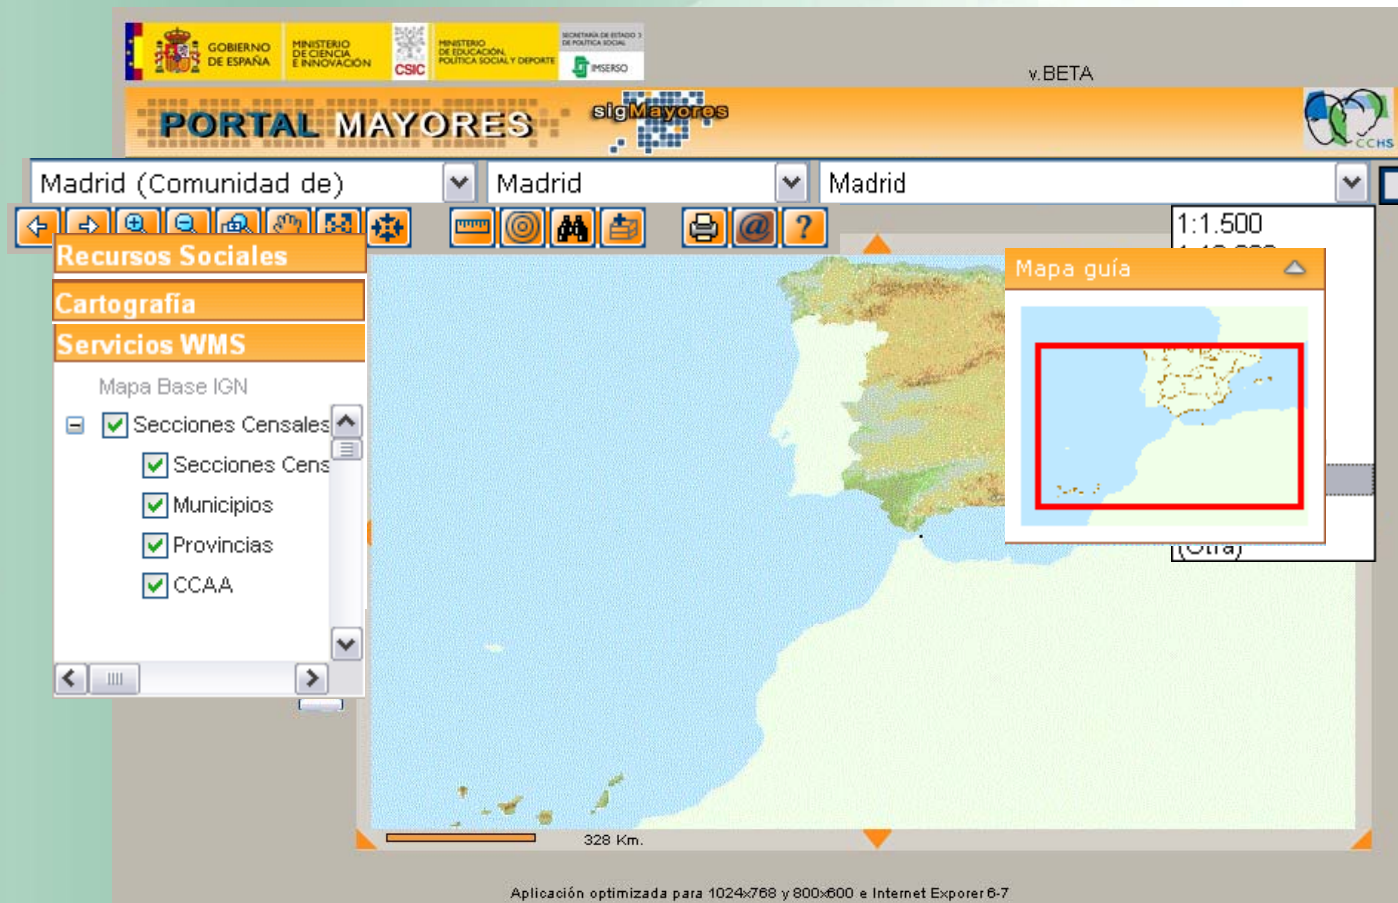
GOBIERNO DE ESPAÑA | MINISTERIO DE CIENCIA E INNOVACIÓN | CSIC | MINISTERIO DE EDUCACIÓN, POLÍTICA SOCIAL Y DEPORTE | SECRETARÍA DE ESTADO DE POLÍTICA SOCIAL | IMSERSO

v.BETA

PORTAL MAYORES

sigMayores

CCHS

Madrid (Comunidad de)

Madrid

Madrid

1:1.500

Recursos Sociales

Cartografía

Servicios WMS

Mapa Base IGN

Secciones Censales

Secciones Cens

Municipios

Provincias

CCAA

Mapa guía

(Otra)

328 Km.

Aplicación optimizada para 1024x768 y 800x600 e Internet Explorer 6-7